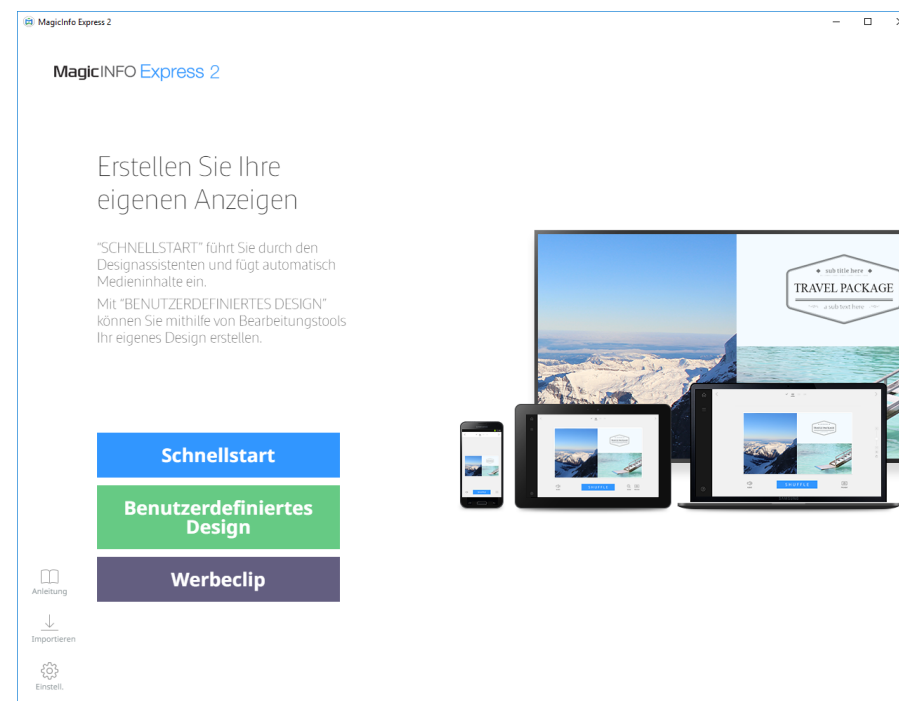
MagicInfo Express 2

MagicINFO Express 2

Erstellen Sie Ihre eigenen Anzeigen

"SCHNELLSTART" führt Sie durch den Designassistenten und fügt automatisch Medieninhalte ein.
Mit "BENUTZERDEFINIERTES DESIGN" können Sie mithilfe von Bearbeitungstools Ihr eigenes Design erstellen.

sub title here
TRAVEL PACKAGE
a sub text here

SHUFFLE

SHUFFLE

Schnellstart

Benutzerdefiniertes Design

Werbeclip

Anleitung

Importieren

Einstell.